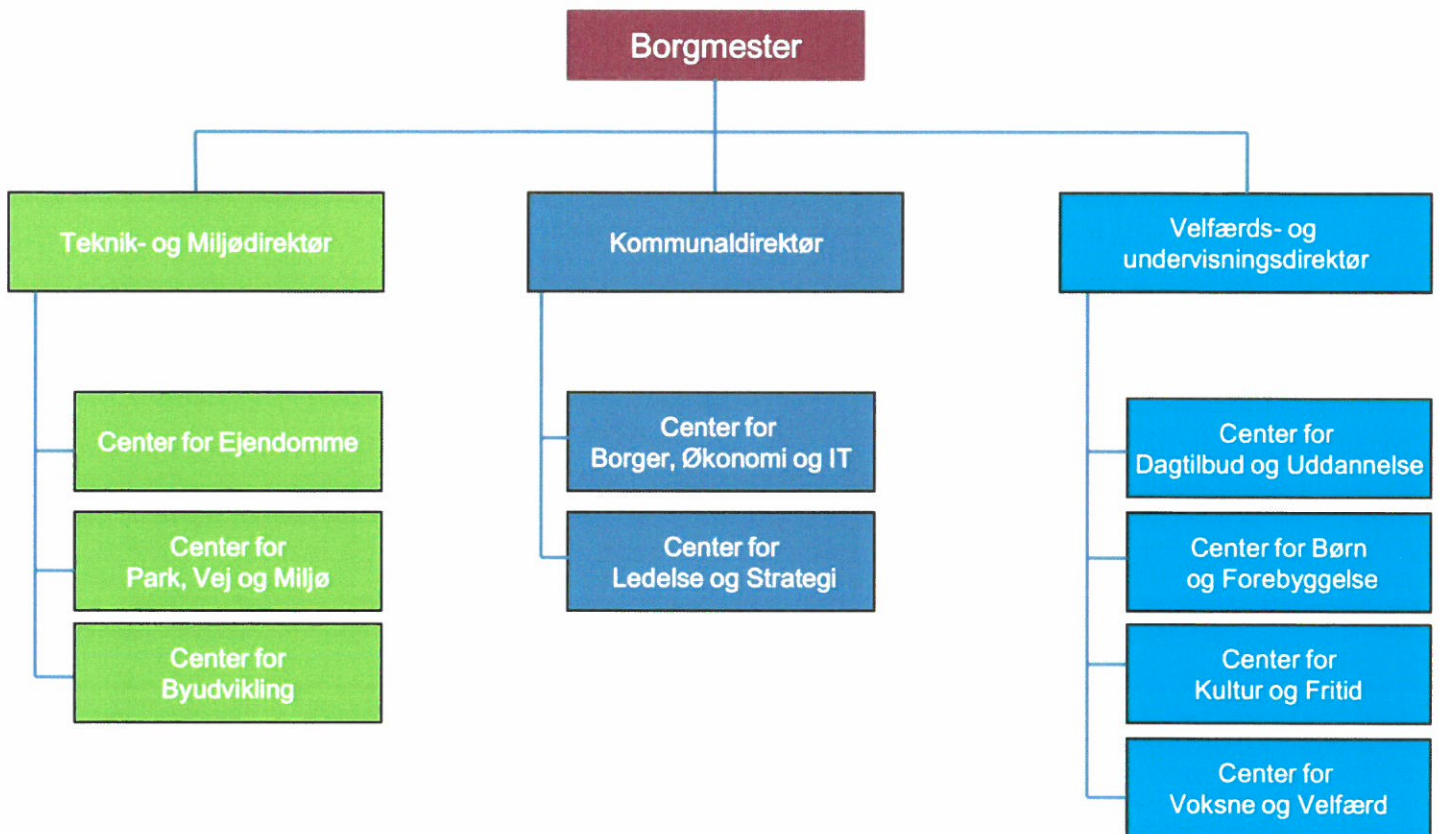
Borgmester

Teknik- og Miljødirektør

Center for Ejendomme

Center for Park, Vej og Miljø

Center for Byudvikling

Kommunaldirektør

Center for Borger, Økonomi og IT

Center for Ledelse og Strategi

Velfærds- og undervisningsdirektør

Center for Dagtilbud og Uddannelse

Center for Børn og Forebyggelse

Center for Kultur og Fritid

Center for Voksne og Velfærd